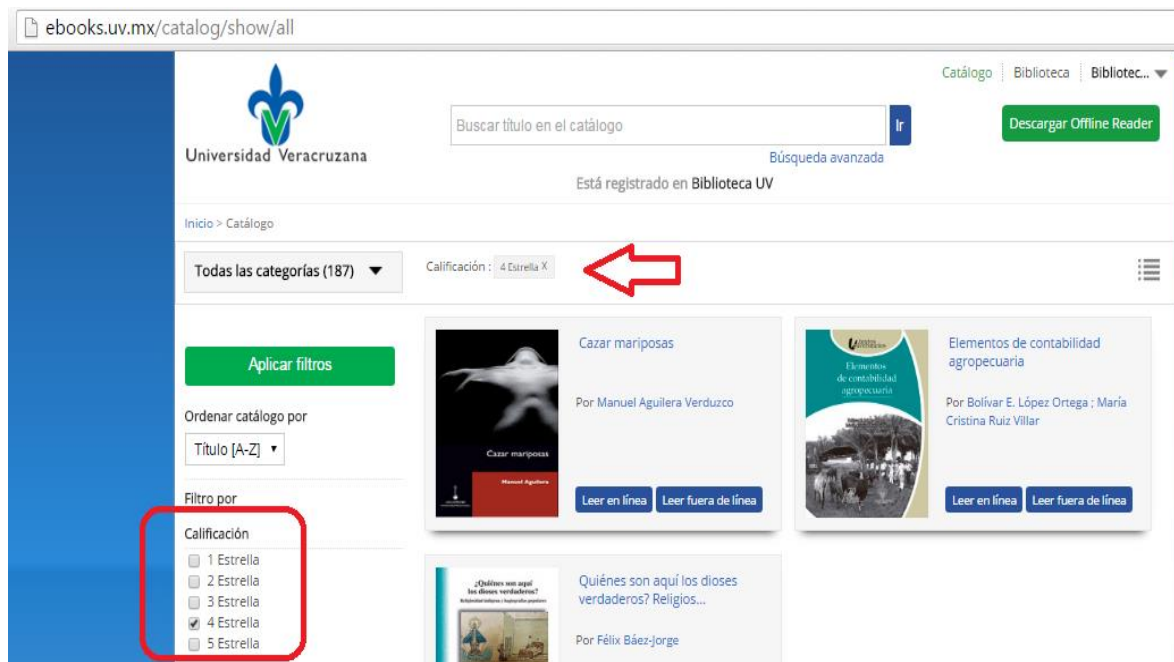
ebooks.uv.mx/catalog/show/all

Universidad Veracruzana

Buscar título en el catálogo

Ir

Búsqueda avanzada

Está registrado en Biblioteca UV

Catálogo | Biblioteca | Bibliotec...

Descargar Offline Reader

Inicio > Catálogo

Todas las categorías (187)

Calificación : 4 Estrella X

Aplicar filtros

Ordenar catálogo por

Título [A-Z]

Filtro por

Calificación

1 Estrella
2 Estrella
3 Estrella
4 Estrella
5 Estrella

Cazar mariposas

Manuel Aguilera

Cazar mariposas

Por Manuel Aguilera Verduzco

Leer en línea | Leer fuera de línea

Elementos de contabilidad agropecuaria

Elementos de contabilidad agropecuaria

Por Bolívar E. López Ortega ; María Cristina Ruiz Villar

Leer en línea | Leer fuera de línea

¿Quiénes son aquí los dioses verdaderos?

Quiénes son aquí los dioses verdaderos? Religios...

Por Félix Báez-Jorge